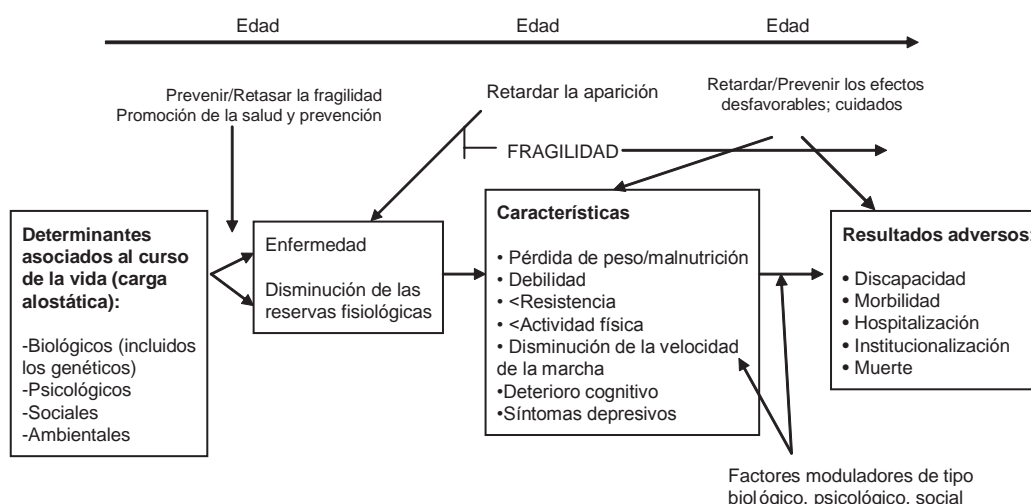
Edad Edad Edad

Prevenir/Retasar la fragilidad
Promoción de la salud y prevención

Retardar la aparición

Retardar/Prevenir los efectos desfavorables; cuidados

FRAGILIDAD

**Determinantes asociados al curso de la vida (carga alostática):**

-Biológicos (incluidos los genéticos)
-Psicológicos
-Sociales
-Ambientales

Enfermedad

Disminución de las reservas fisiológicas

**Características**

• Pérdida de peso/malnutrición
• Debilidad
• <Resistencia
• <Actividad física
• Disminución de la velocidad de la marcha
•Deterioro cognitivo
•Síntomas depresivos

**Resultados adversos:**

• Discapacidad
• Morbilidad
• Hospitalización
• Institucionalización
• Muerte

Factores moduladores de tipo biológico, psicológico, social